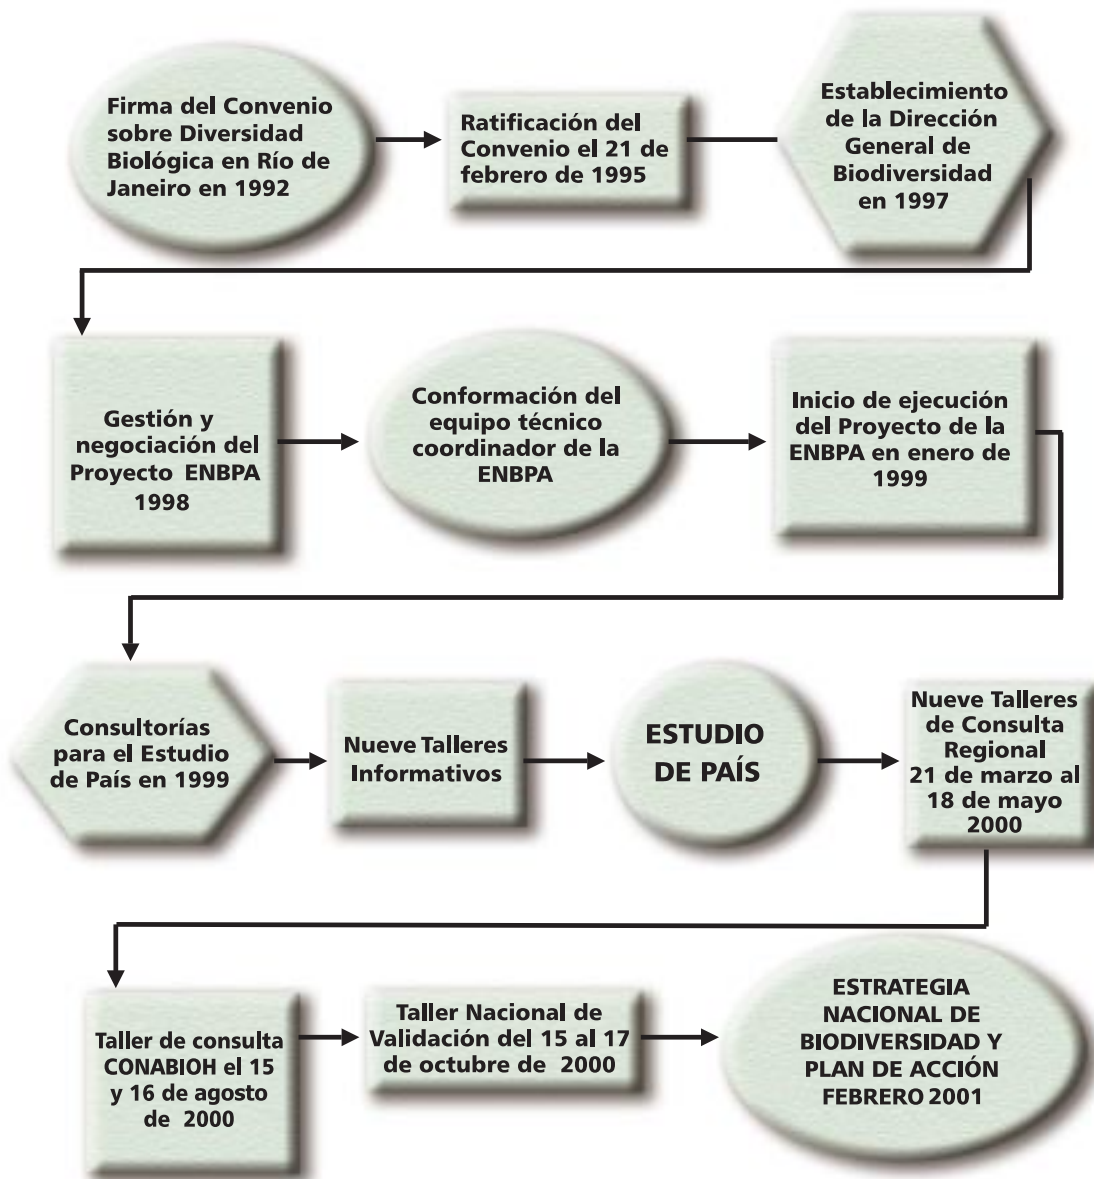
Firma del Convenio sobre Diversidad Biológica en Río de Janeiro en 1992

Ratificación del Convenio el 21 de febrero de 1995

Establecimiento de la Dirección General de Biodiversidad en 1997

Gestión y negociación del Proyecto ENBPA 1998

Conformación del equipo técnico coordinador de la ENBPA

Inicio de ejecución del Proyecto de la ENBPA en enero de 1999

Consultorías para el Estudio de País en 1999

Nueve Talleres Informativos

ESTUDIO DE PAÍS

Nueve Talleres de Consulta Regional 21 de marzo al 18 de mayo 2000

Taller de consulta CONABIOH el 15 y 16 de agosto de 2000

Taller Nacional de Validación del 15 al 17 de octubre de 2000

ESTRATEGIA NACIONAL DE BIODIVERSIDAD Y PLAN DE ACCIÓN FEBRERO 2001